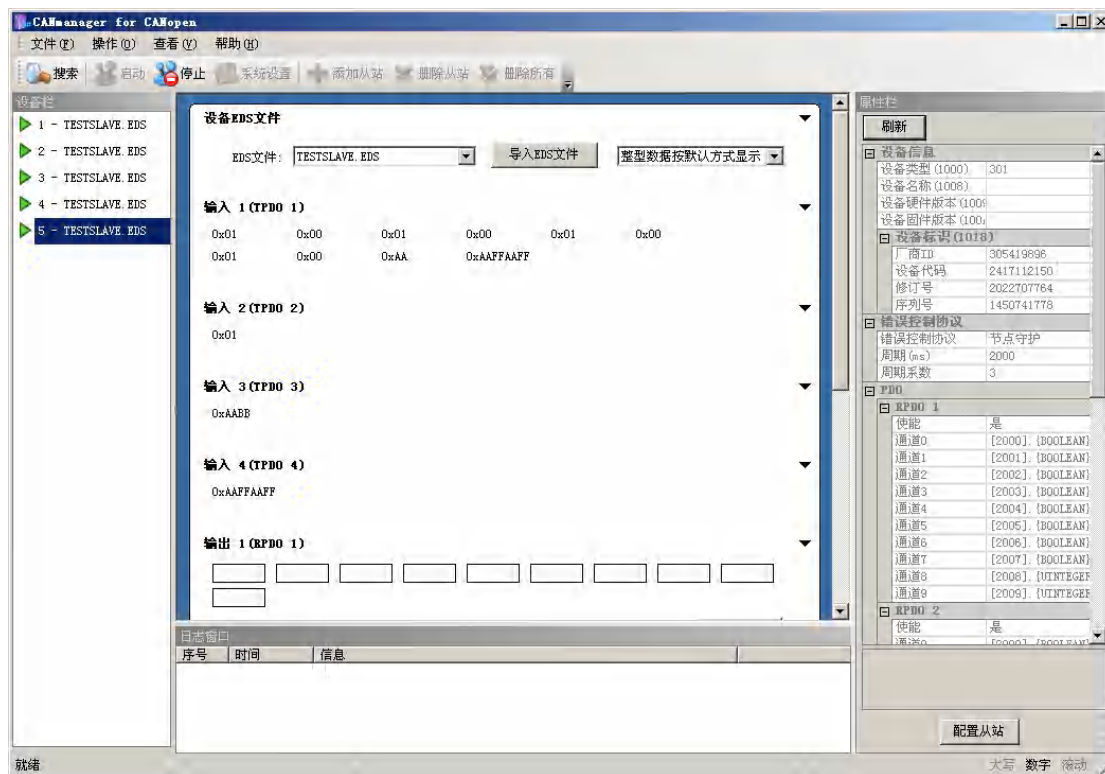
CANmanager for CANopen

文件(F) 操作(O) 查看(V) 帮助(H)

搜索 启动 停止 系统设置 添加从站 删除从站 删除所有

设备栏
1 - TESTSLAVE.EDS
2 - TESTSLAVE.EDS
3 - TESTSLAVE.EDS
4 - TESTSLAVE.EDS
5 - TESTSLAVE.EDS

设备EDS文件

EDS文件: TESTSLAVE.EDS 导入EDS文件 整型数据按默认方式显示

输入 1(TPDO 1)
0x01 0x00 0x01 0x00 0x01 0x00
0x01 0x00 0xAA 0xAAFFAAFF

输入 2(TPDO 2)
0x01

输入 3(TPDO 3)
0xAABB

输入 4(TPDO 4)
0xAAFFAAFF

输出 1(RPDO 1)

日志窗口
| 序号 | 时间 | 信息 |
|---|---|---|

属性栏
刷新

| 设备信息 | |
|---|---|
| 设备类型(1000) | 301 |
| 设备名称(1008) | |
| 设备硬件版本(1009 | |
| 设备固件版本(100A | |
| 设备标识(1018) | |
| 厂商ID | 305419896 |
| 设备代码 | 2417112150 |
| 修订号 | 2022707764 |
| 序列号 | 1450741778 |
| 错误控制协议 | |
| 错误控制协议 | 节点守护 |
| 周期(ms) | 2000 |
| 周期系数 | 3 |
| PDO | |
| RPDO 1 | |
| 使能 | 是 |
| 通道0 | [2000],[BOOLEAN] |
| 通道1 | [2001],[BOOLEAN] |
| 通道2 | [2002],[BOOLEAN] |
| 通道3 | [2003],[BOOLEAN] |
| 通道4 | [2004],[BOOLEAN] |
| 通道5 | [2005],[BOOLEAN] |
| 通道6 | [2006],[BOOLEAN] |
| 通道7 | [2007],[BOOLEAN] |
| 通道8 | [2008],[UINTEGER |
| 通道9 | [2009],[UINTEGER |
| RPDO 2 | |
| 使能 | 是 |
| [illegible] | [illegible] |

配置从站

就绪 大写 数字 滚动